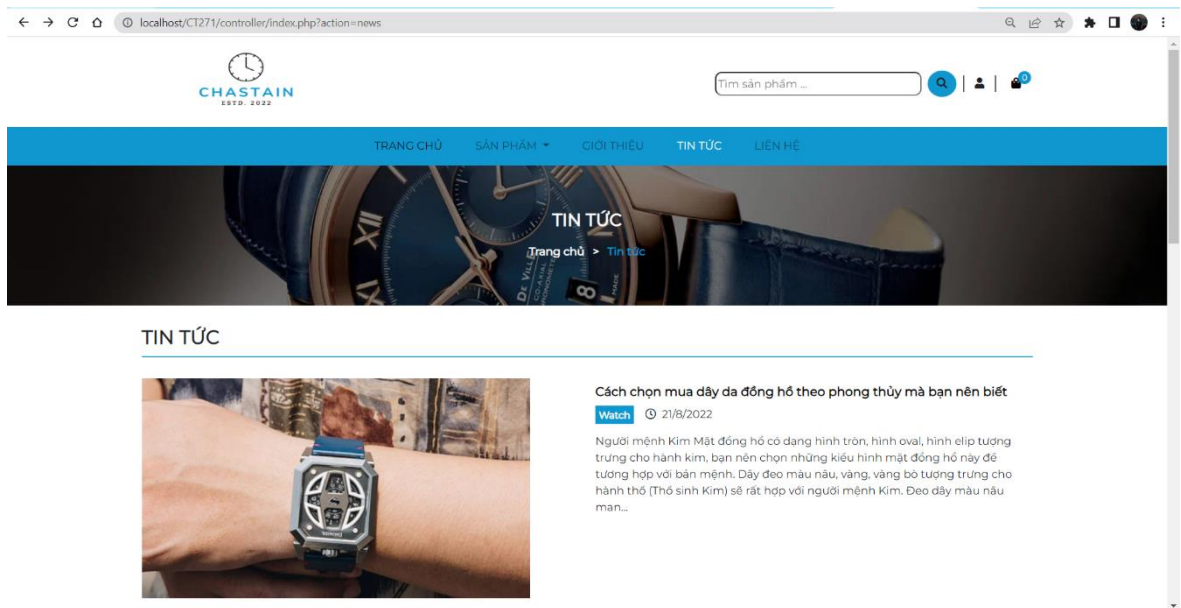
localhost/CT271/controller/index.php?action=news

CHASTAIN
ESTD. 2022

Tìm sản phẩm ...

0

TRANG CHỦ SẢN PHẨM GIỚI THIỆU TIN TỨC LIÊN HỆ

TIN TỨC

Trang chủ > Tin tức

TIN TỨC

Cách chọn mua dây da đồng hồ theo phong thủy mà bạn nên biết

Watch 21/8/2022

Người mệnh Kim Mặt đồng hồ có dạng hình tròn, hình oval, hình elip tượng trưng cho hành kim, bạn nên chọn những kiểu hình mặt đồng hồ này để tương hợp với bản mệnh. Dây đeo màu nâu, vàng, vàng bò tượng trưng cho hành thổ (Thổ sinh Kim) sẽ rất hợp với người mệnh Kim. Đeo dây màu nâu man...